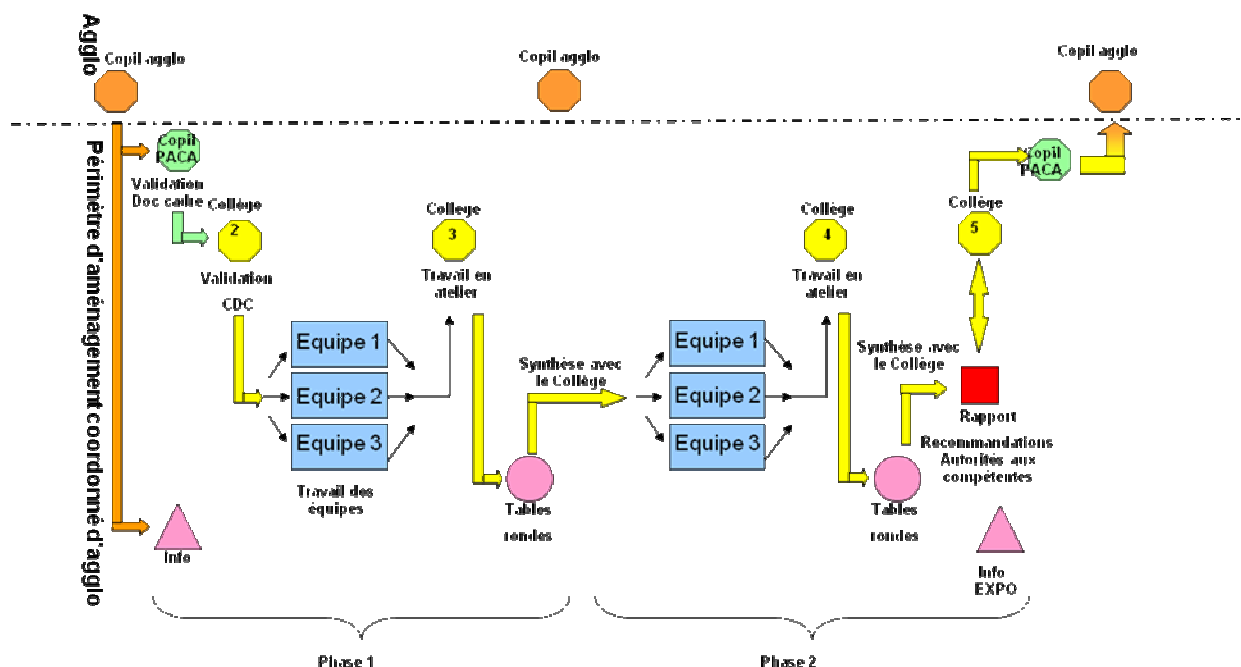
Agglo

Copil agglo

Copil agglo

Copil agglo

Périmètre d'aménagement coordonné d'agglo

Copil PACA

Validation Doc cadre

Collège

2

Validation

CDC

Collège

3

Travail en atelier

Equipe 1

Equipe 2

Equipe 3

Travail des équipes

Synthèse avec le Collège

Tables rondes

Collège

4

Travail en atelier

Equipe 1

Equipe 2

Equipe 3

Synthèse avec le Collège

Tables rondes

Copil PACA

Collège

5

Rapport

Recommandations Autorités aux compétentes

Info

Info EXPO

Phase 1

Phase 2